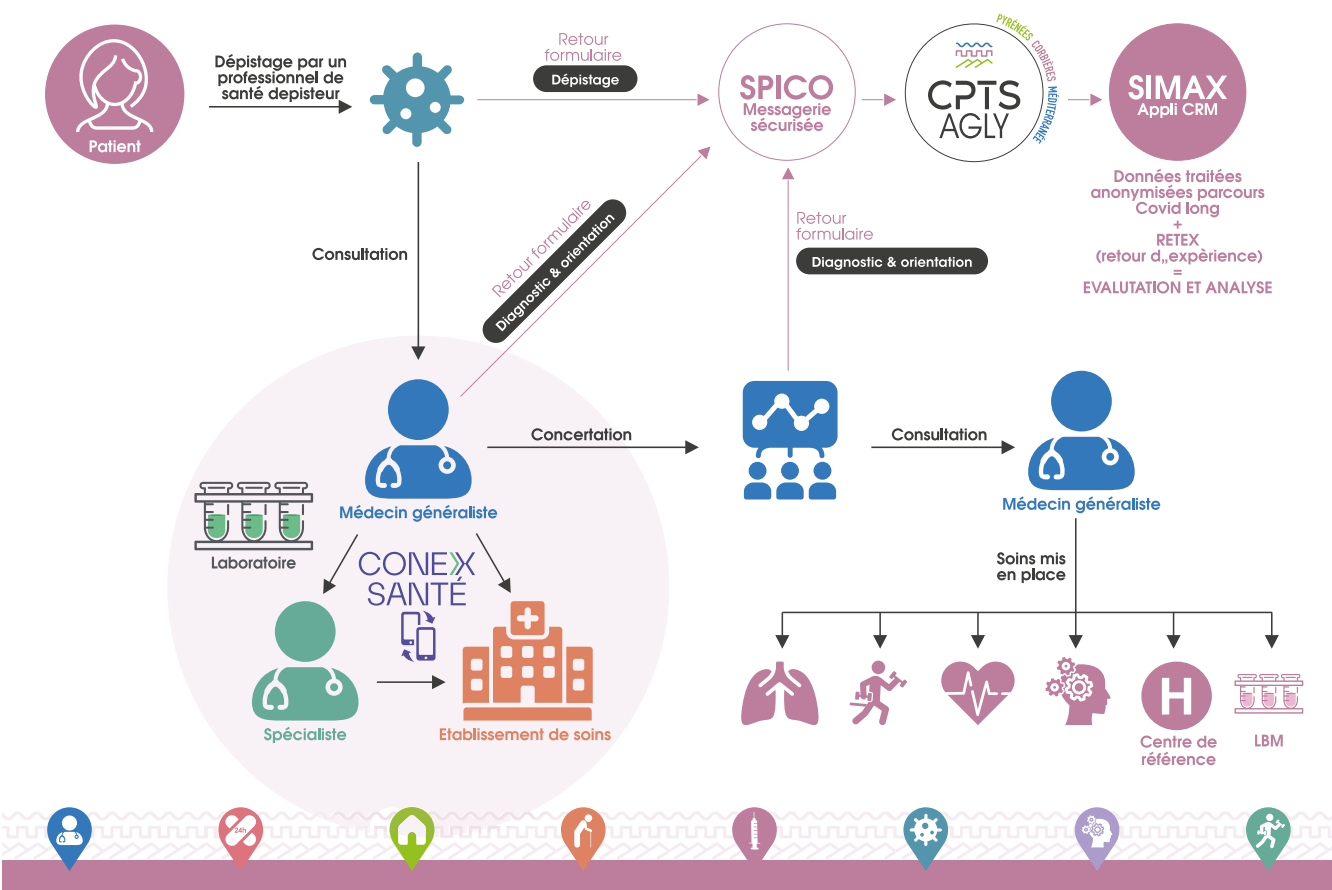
Patient

Dépistage par un professionnel de santé depisteur

Retour formulaire
Dépistage

SPICO
Messagerie sécurisée

PYRÉNÉES CORBIÈRES MÉDITERRANÉE
CPTS AGLY

SIMAX
Appli CRM

Données traitées anonymisées parcours Covid long
+
RETEX
(retour d„expèrience)
=
EVALUTATION ET ANALYSE

Consultation

Retour formulaire
Diagnostic & orientation

Retour formulaire
Diagnostic & orientation

Concertation

Consultation

Médecin généraliste

Médecin généraliste

Laboratoire

CONEX SANTÉ

Spécialiste

Etablissement de soins

Soins mis en place

Centre de référence

LBM

24h